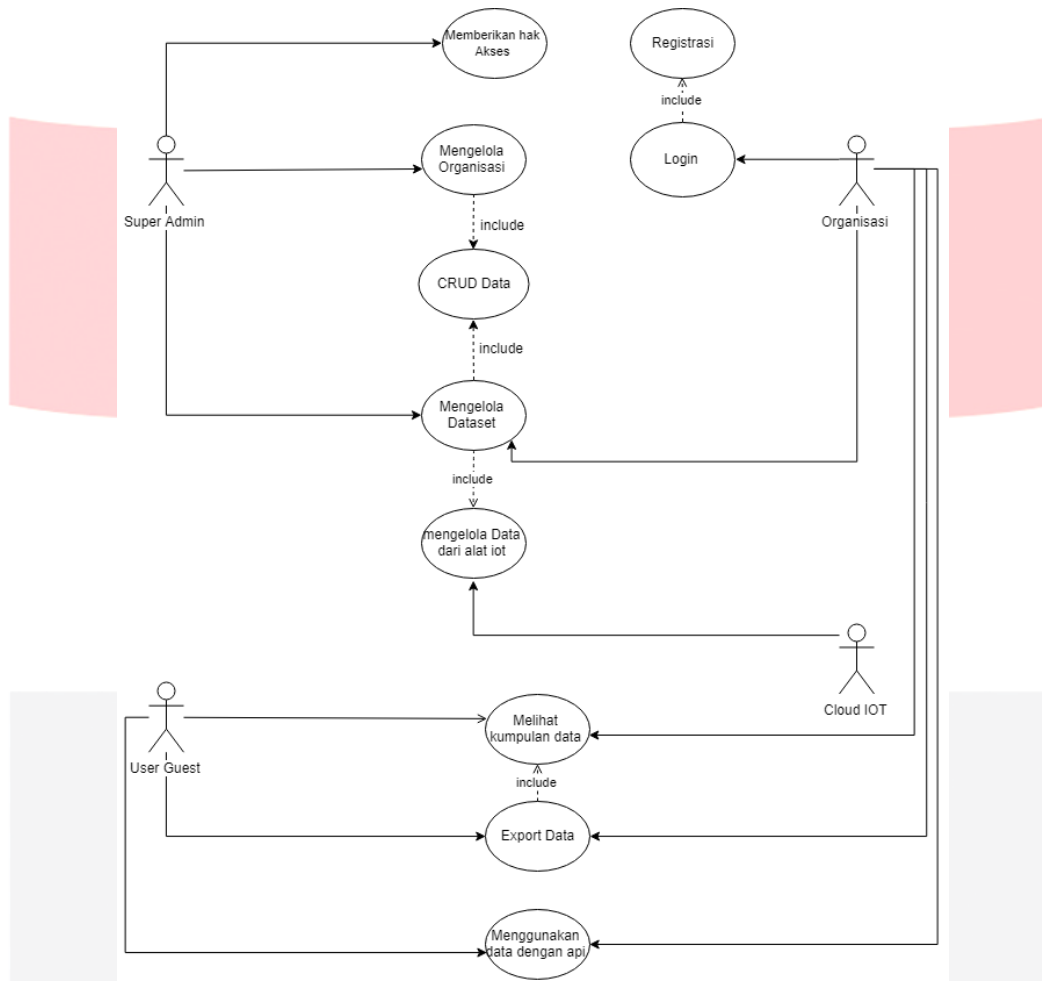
Memberikan hak Akses

Registrasi

include

Login

Super Admin

Mengelola Organisasi

Organisasi

include

CRUD Data

include

Mengelola Dataset

include

mengelola Data dari alat iot

Cloud IOT

User Guest

Melihat kumpulan data

include

Export Data

Menggunakan data dengan api